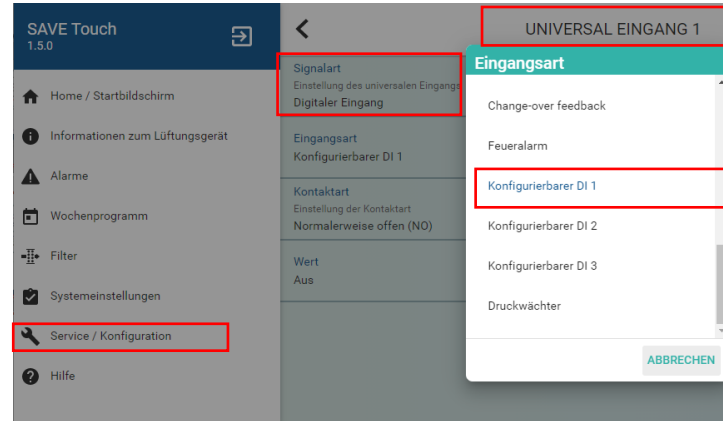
SAVE Touch
1.5.0

Home / Startbildschirm
Informationen zum Lüftungsgerät
Alarme
Wochenprogramm
Filter
Systemeinstellungen
Service / Konfiguration
Hilfe

UNIVERSAL EINGANG 1

Signalart
Einstellung des universalen Eingangs
Digitaler Eingang

Eingangsart
Konfigurierbarer DI 1

Kontaktart
Einstellung der Kontaktart
Normalerweise offen (NO)

Wert
Aus

Eingangsart
Change-over feedback
Feueralarm
Konfigurierbarer DI 1
Konfigurierbarer DI 2
Konfigurierbarer DI 3
Druckwächter
ABBRECHEN